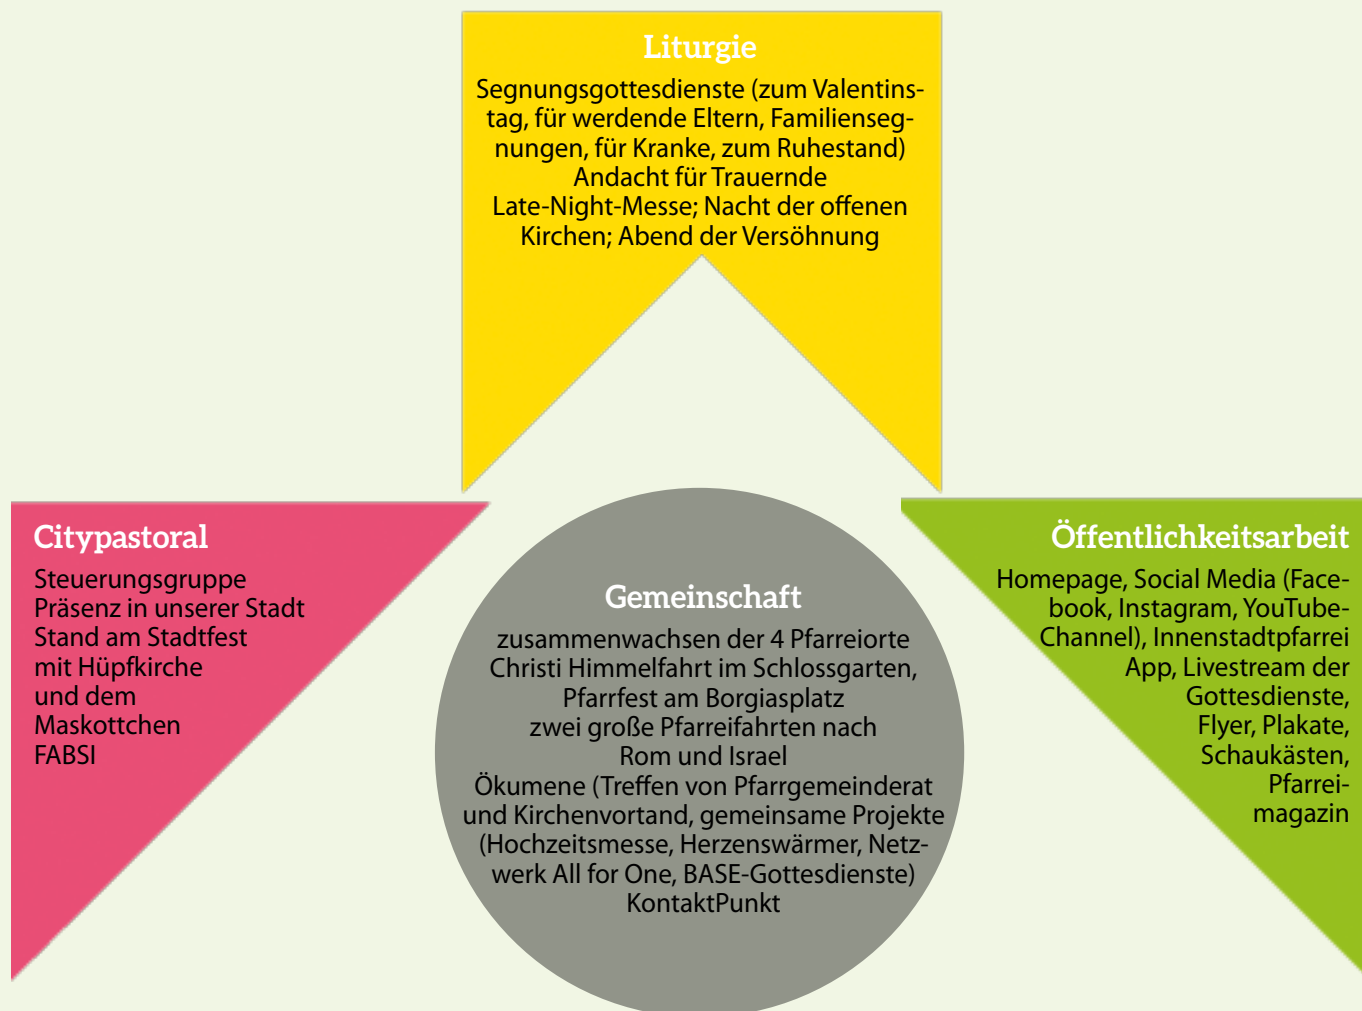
Liturgie

Segnungsgottesdienste (zum Valentinstag, für werdende Eltern, Familiensegnungen, für Kranke, zum Ruhestand)
Andacht für Trauernde
Late-Night-Messe; Nacht der offenen Kirchen; Abend der Versöhnung

Citypastoral

Steuerungsgruppe
Präsenz in unserer Stadt
Stand am Stadtfest mit Hüpfkirche und dem Maskottchen FABSI

Gemeinschaft

zusammenwachsen der 4 Pfarreiorte
Christi Himmelfahrt im Schlossgarten,
Pfarrfest am Borgiasplatz
zwei große Pfarreifahrten nach Rom und Israel
Ökumene (Treffen von Pfarrgemeinderat und Kirchenvortand, gemeinsame Projekte (Hochzeitsmesse, Herzenswärmer, Netzwerk All for One, BASE-Gottesdienste)
KontaktPunkt

Öffentlichkeitsarbeit

Homepage, Social Media (Facebook, Instagram, YouTube-Channel), Innenstadtpfarrei App, Livestream der Gottesdienste, Flyer, Plakate, Schaukästen, Pfarreimagazin